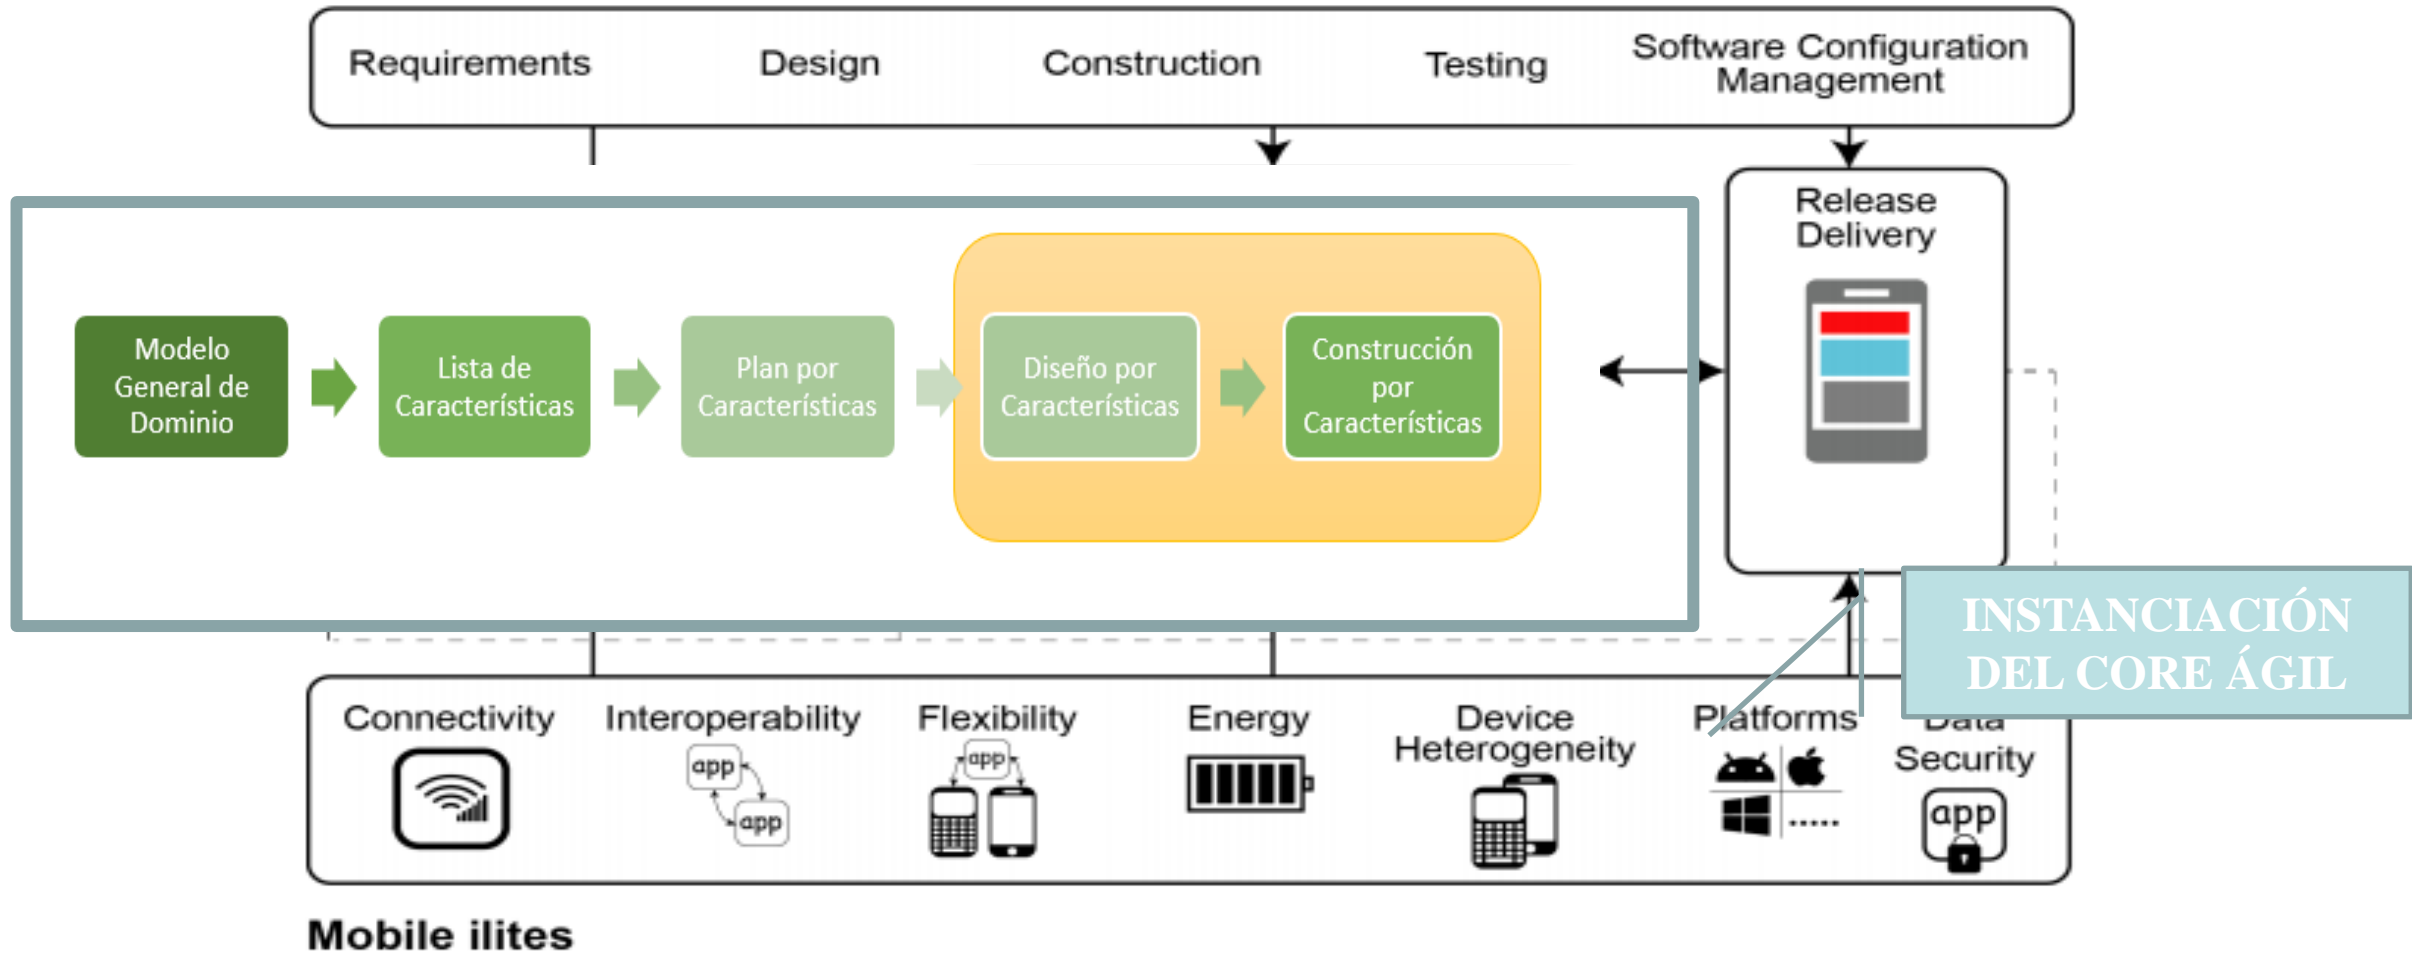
Requirements Design Construction Testing Software Configuration Management

Release Delivery

Modelo General de Dominio

Lista de Características

Plan por Características

Diseño por Características

Construcción por Características

INSTANCIACIÓN DEL CORE ÁGIL

Connectivity

Interoperability

app

app

Flexibility

app

Energy

Device Heterogeneity

Platforms

Data Security

app

Mobile ilites